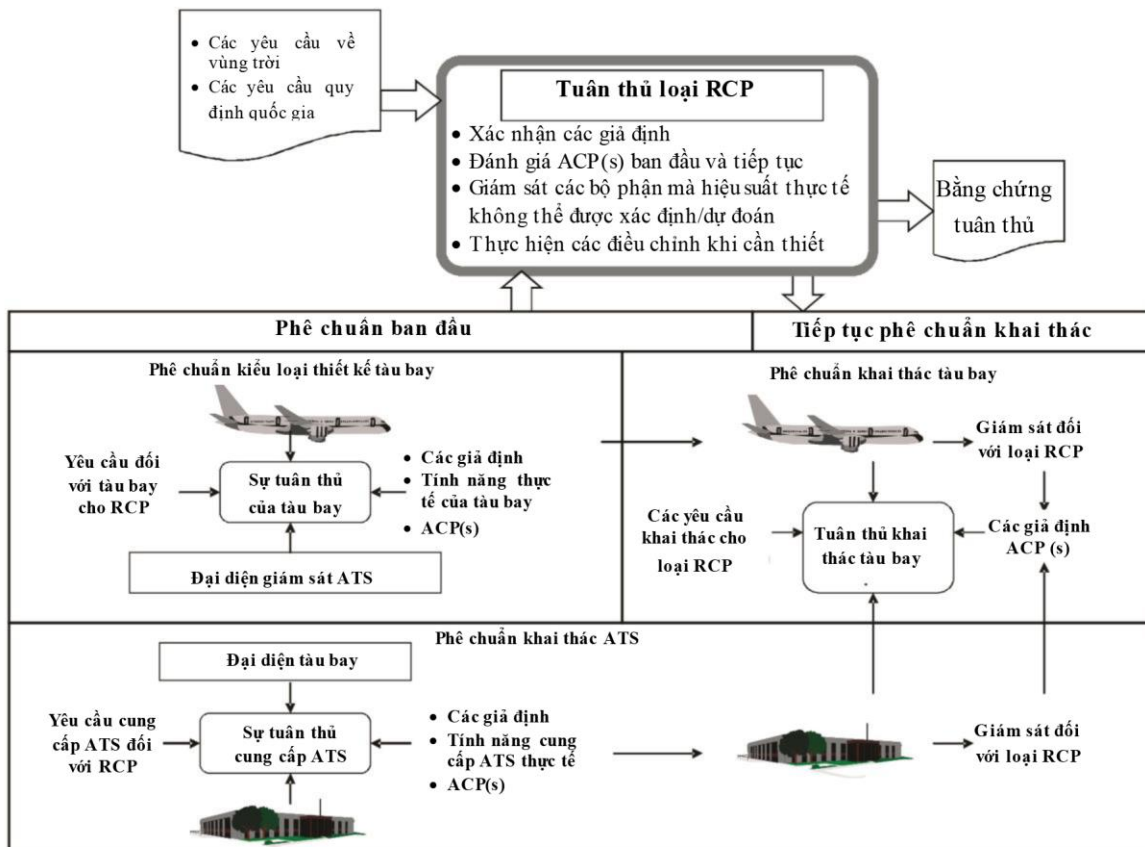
• Các yêu cầu về vùng trời
• Các yêu cầu quy định quốc gia

Tuân thủ loại RCP

• Xác nhận các giả định
• Đánh giá ACP(s) ban đầu và tiếp tục
• Giám sát các bộ phận mà hiệu suất thực tế không thể được xác định/dự đoán
• Thực hiện các điều chỉnh khi cần thiết

Bằng chứng tuân thủ

Phê chuẩn ban đầu

Tiếp tục phê chuẩn khai thác

Phê chuẩn kiểu loại thiết kế tàu bay

Yêu cầu đối với tàu bay cho RCP

Sự tuân thủ của tàu bay

• Các giả định
• Tính năng thực tế của tàu bay
• ACP(s)

Đại diện giám sát ATS

Phê chuẩn khai thác tàu bay

Giám sát đối với loại RCP

Các yêu cầu khai thác cho loại RCP

Tuân thủ khai thác tàu bay

Các giả định ACP (s)

Phê chuẩn khai thác ATS

Đại diện tàu bay

Yêu cầu cung cấp ATS đối với RCP

Sự tuân thủ cung cấp ATS

• Các giả định
• Tính năng cung cấp ATS thực tế
• ACP(s)

Giám sát đối với loại RCP